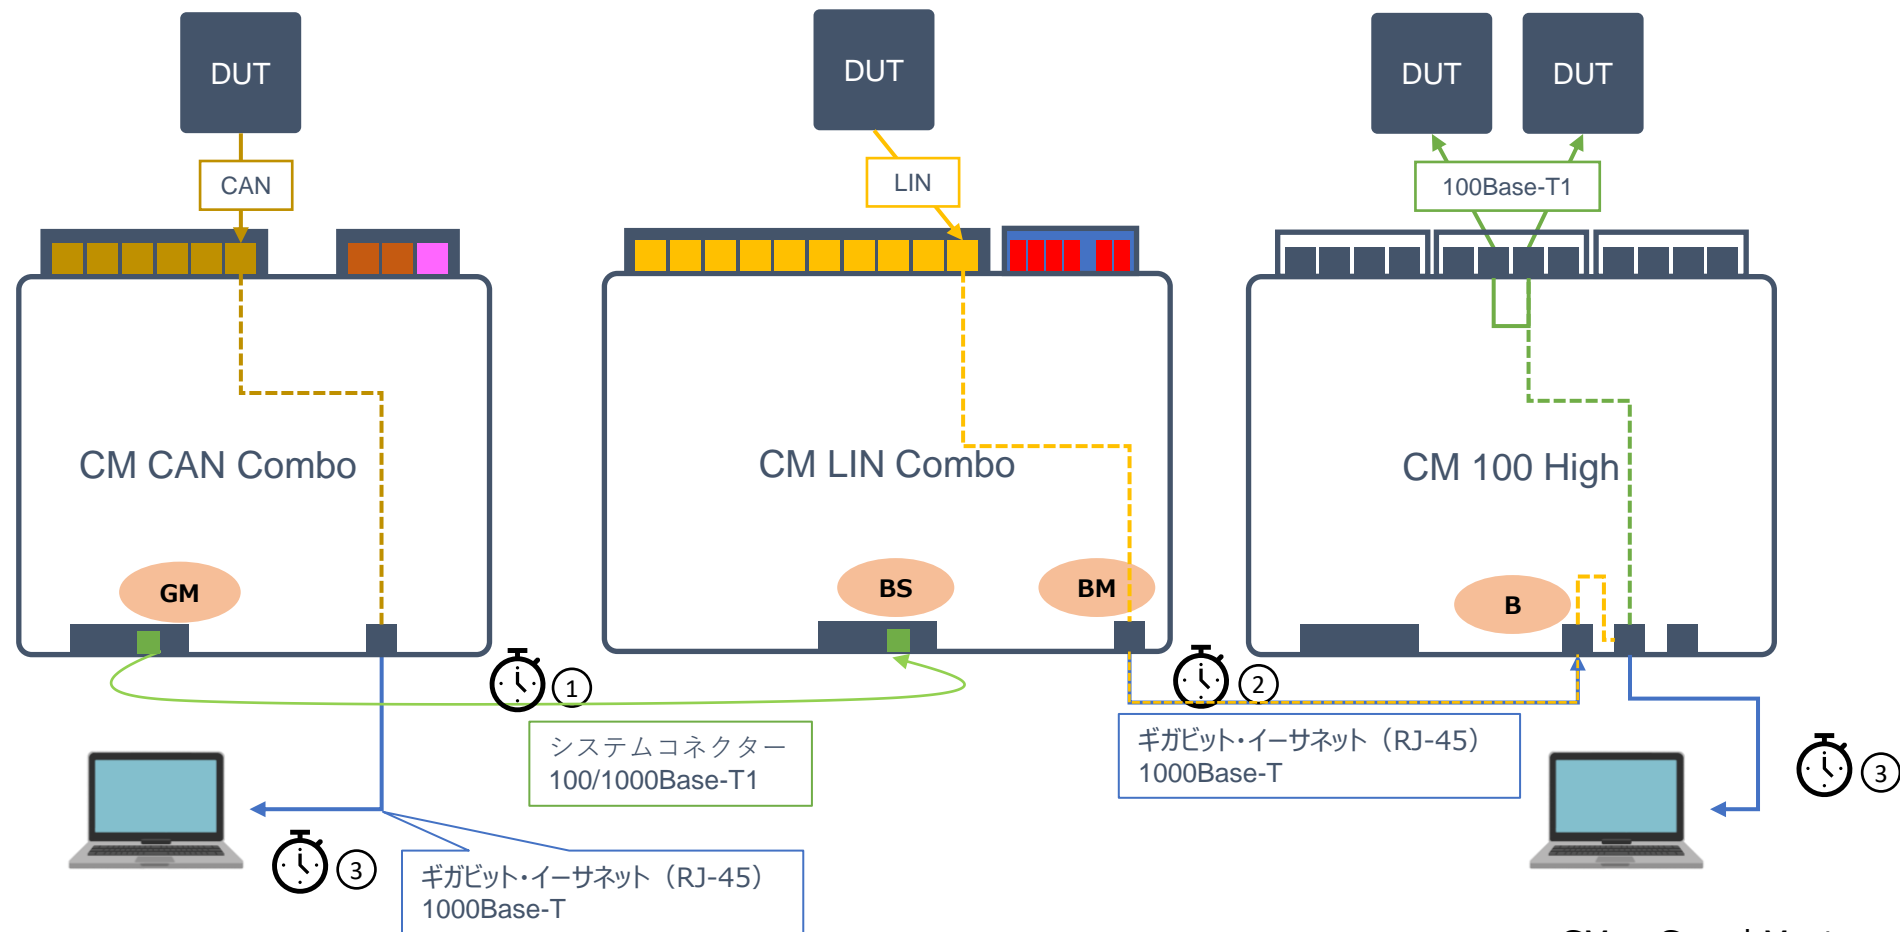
DUT

DUT

DUT

DUT

CAN

LIN

100Base-T1

CM CAN Combo

CM LIN Combo

CM 100 High

GM

BS

BM

B

①

②

③

③

システムコネクター
100/1000Base-T1

ギガビット・イーサネット（RJ-45）
1000Base-T

ギガビット・イーサネット（RJ-45）
1000Base-T

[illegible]